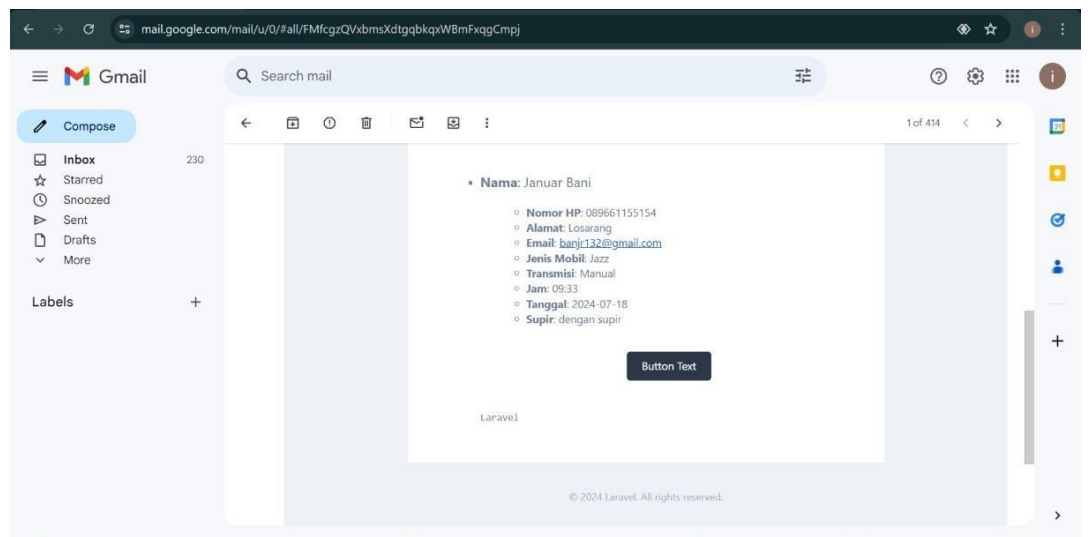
mail.google.com/mail/u/0/#all/FMfcgzQVxbmsXdtgqbkqxWBmFxqgCmpj

Gmail

Search mail

Compose

Inbox 230
Starred
Snoozed
Sent
Drafts
More

Labels +

1 of 414

• **Nama**: Januar Bani

◦ **Nomor HP**: 089661155154
◦ **Alamat**: Losarang
◦ **Email**: banjr132@gmail.com
◦ **Jenis Mobil**: Jazz
◦ **Transmisi**: Manual
◦ **Jam**: 09:33
◦ **Tanggal**: 2024-07-18
◦ **Supir**: dengan supir

Button Text

Laravel

© 2024 Laravel. All rights reserved.